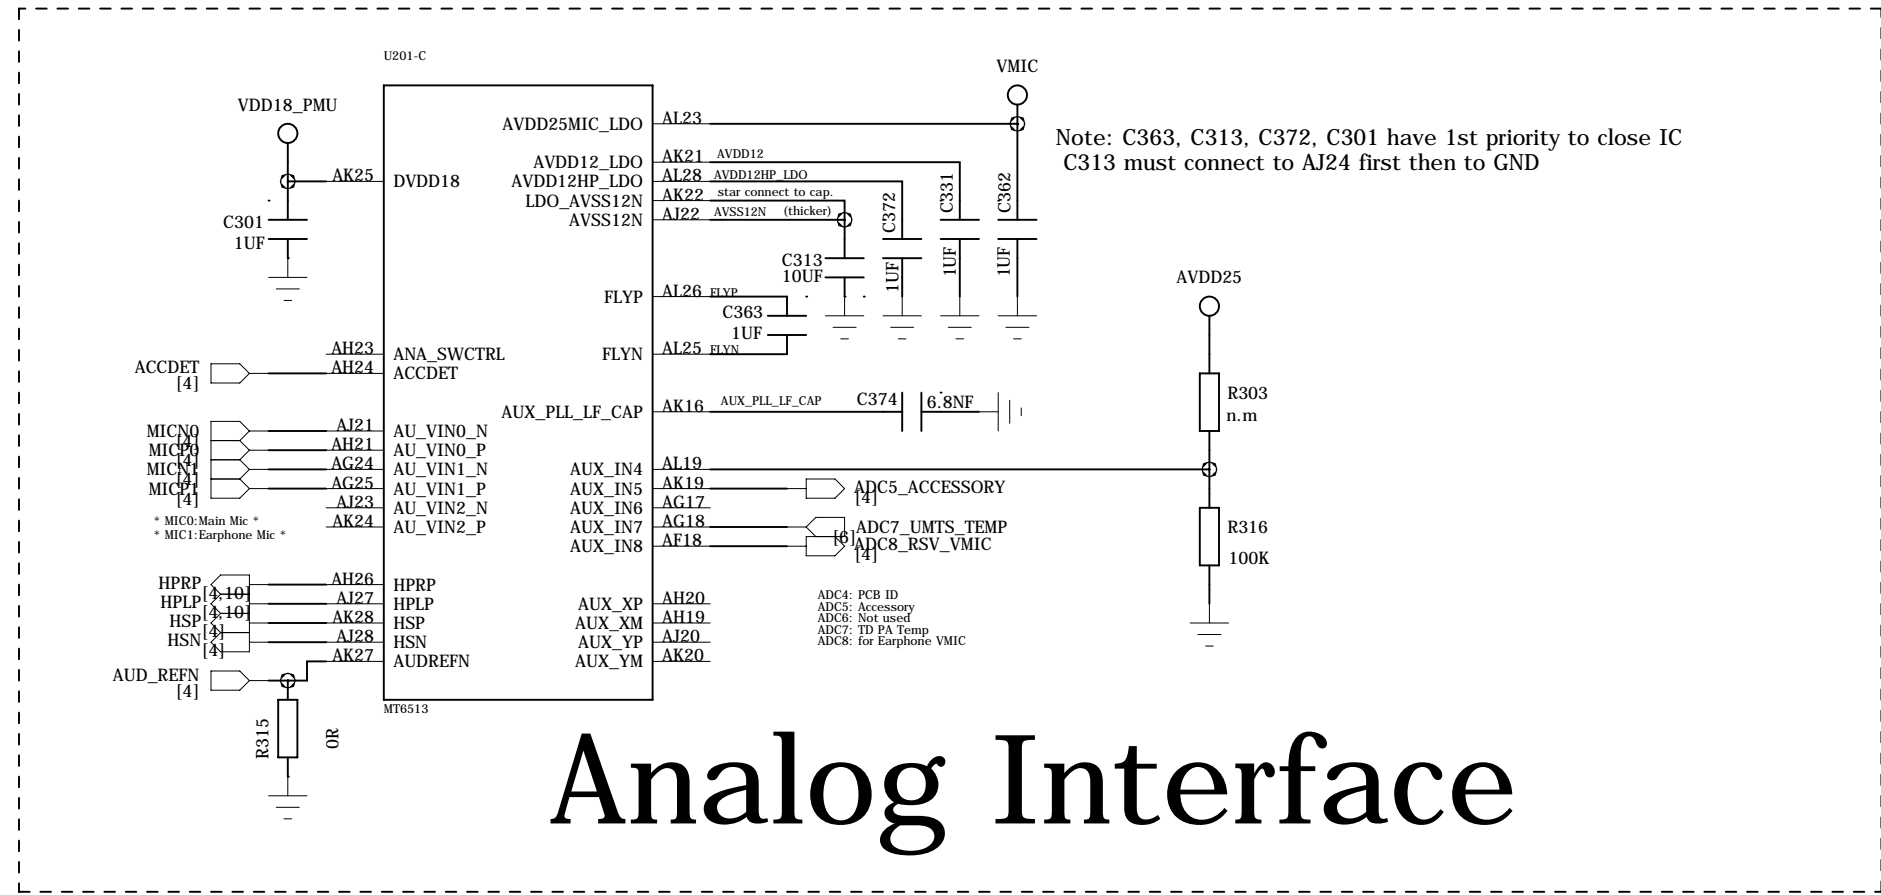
U201-C

VDD18_PMU

AK25 DVDD18

C301
1UF

VMIC

AVDD25MIC_LDO AL23

Note: C363, C313, C372, C301 have 1st priority to close IC
C313 must connect to AJ24 first then to GND

AVDD12_LDO AK21 AVDD12
AVDD12HP_LDO AL28 AVDD12HP_LDO
LDO_AVSS12N AK22 star connect to cap.
AVSS12N AJ22 AVSS12N (thicker)

C372 1UF
C331 1UF
C362 1UF
C313 10UF

FLYP AL26 FLYP
C363 1UF
FLYN AL25 FLYN

AVDD25

AH23 ANA_SWCTRL
ACCDET [4] AH24 ACCDET

AUX_PLL_LF_CAP AK16 AUX_PLL_LF_CAP C374 6.8NF

R303 n.m

MICN0 [4] AJ21 AU_VIN0_N
MICP0 [4] AH21 AU_VIN0_P
MICN1 [4] AG24 AU_VIN1_N
MICP1 [4] AG25 AU_VIN1_P
AJ23 AU_VIN2_N
AK24 AU_VIN2_P

* MIC0:Main Mic *
* MIC1:Earphone Mic *

AUX_IN4 AL19
AUX_IN5 AK19 ADC5_ACCESSORY [4]
AUX_IN6 AG17
AUX_IN7 AG18 ADC7_UMTS_TEMP [6]
AUX_IN8 AF18 ADC8_RSV_VMIC [4]

R316 100K

HPRP [4,10] AH26 HPRP
HPLP [4,10] AJ27 HPLP
HSP [4] AK28 HSP
HSN [4] AJ28 HSN
AK27 AUDREFN
AUD_REFN [4]

AUX_XP AH20
AUX_XM AH19
AUX_YP AJ20
AUX_YM AK20

ADC4: PCB ID
ADC5: Accessory
ADC6: Not used
ADC7: TD PA Temp
ADC8: for Earphone VMIC

MT6513

R315 0R

Analog Interface